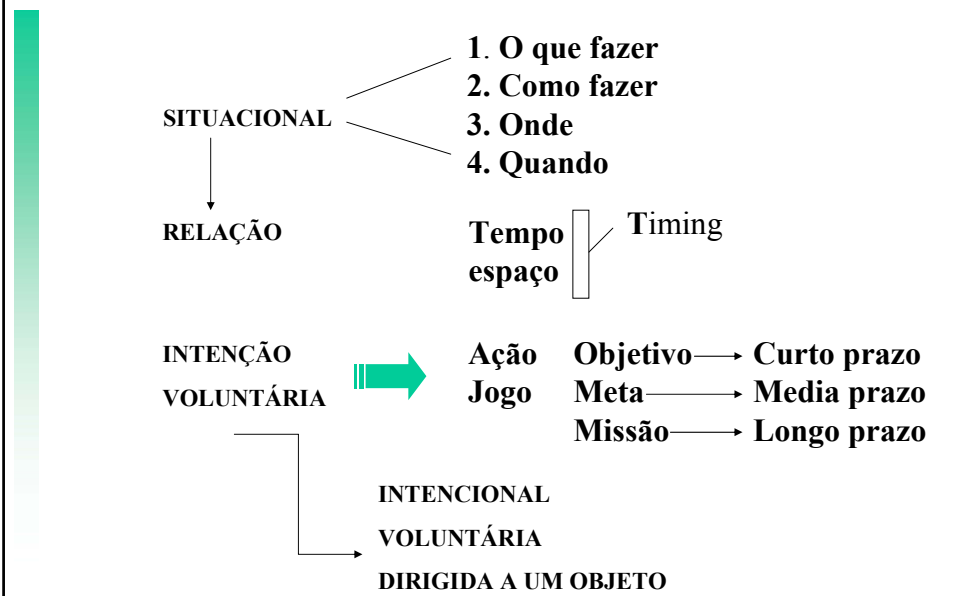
1. O que fazer
2. Como fazer
3. Onde
4. Quando

SITUACIONAL

RELAÇÃO

Tempo
espaço

Timing

INTENÇÃO
VOLUNTÁRIA

Ação
Jogo

Objetivo → Curto prazo
Meta → Media prazo
Missão → Longo prazo

INTENCIONAL
VOLUNTÁRIA
DIRIGIDA A UM OBJETO